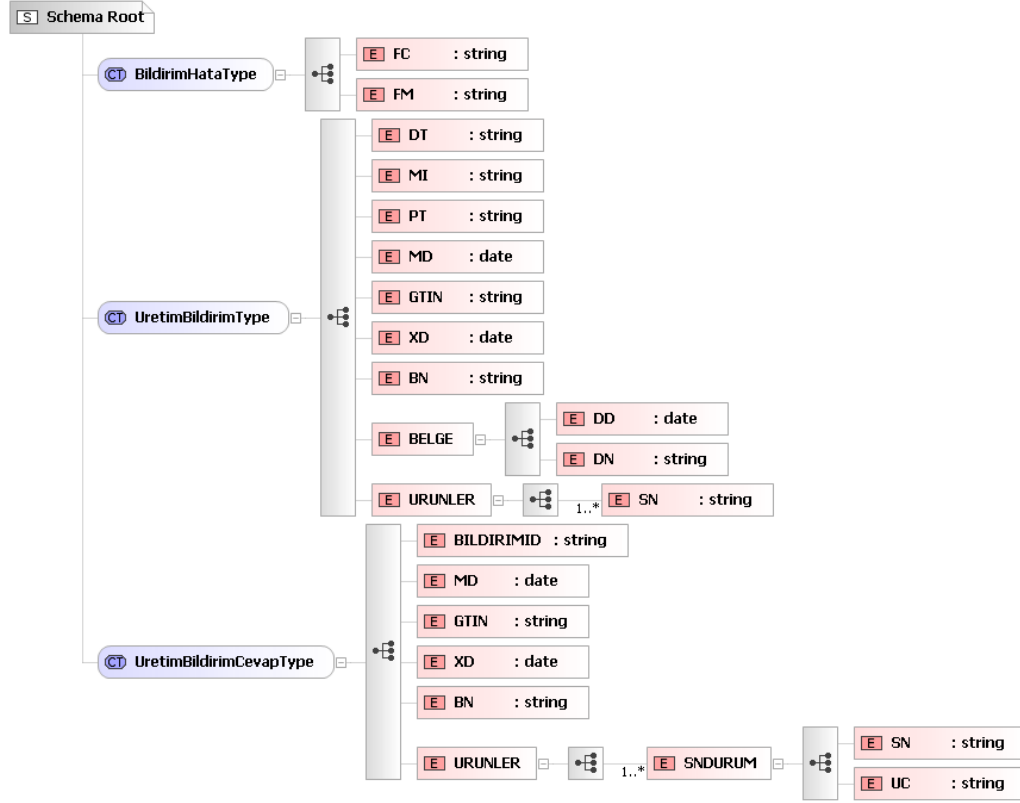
S Schema Root

CT BildirimHataType

E FC : string

E FM : string

CT UretimBildirimType

E DT : string

E MI : string

E PT : string

E MD : date

E GTIN : string

E XD : date

E BN : string

E BELGE

E DD : date

E DN : string

E URUNLER

1..*

E SN : string

CT UretimBildirimCevapType

E BILDIRIMID : string

E MD : date

E GTIN : string

E XD : date

E BN : string

E URUNLER

1..*

E SNDURUM

E SN : string

E UC : string